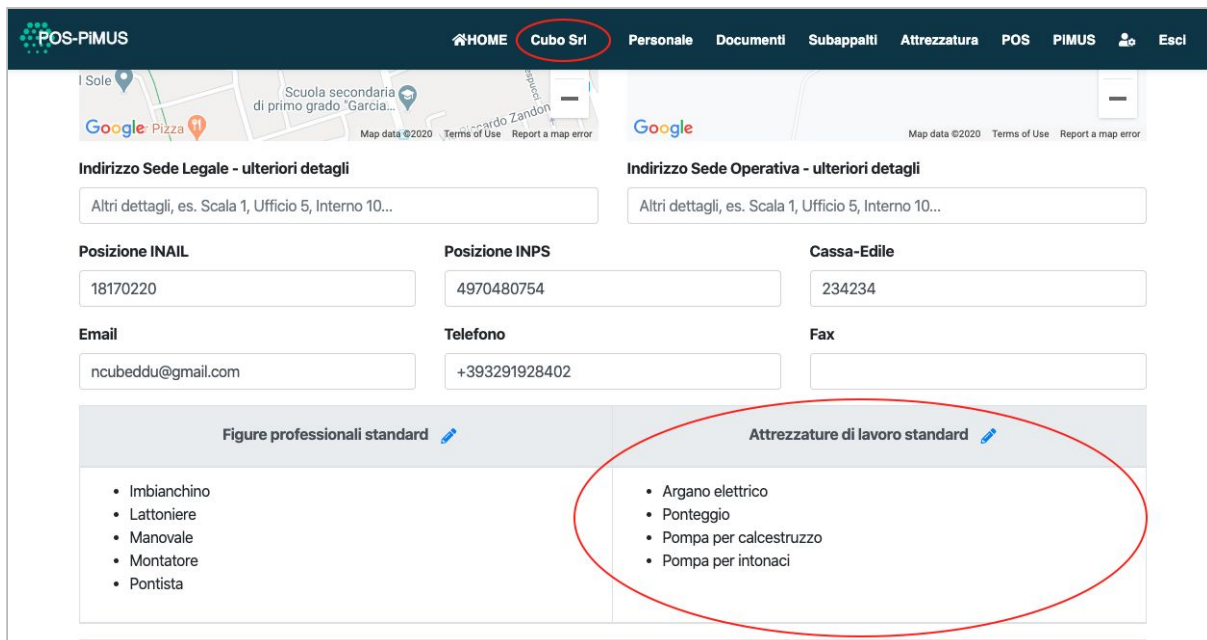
POS-PiMUS

HOME Cubo Srl Personale Documenti Subappalti Attrezzatura POS PIMUS Esci

l Sole
Scuola secondaria di primo grado "Garcia...
Riccardo Zandon
Google Pizza
Map data ©2020 Terms of Use Report a map error

Google
Map data ©2020 Terms of Use Report a map error

Indirizzo Sede Legale - ulteriori detagli
Altri dettagli, es. Scala 1, Ufficio 5, Interno 10...

Indirizzo Sede Operativa - ulteriori detagli
Altri dettagli, es. Scala 1, Ufficio 5, Interno 10...

Posizione INAIL
18170220

Posizione INPS
4970480754

Cassa-Edile
234234

Email
ncubeddu@gmail.com

Telefono
+393291928402

Fax

| Figure professionali standard | Attrezzature di lavoro standard |
|---|---|
| • Imbianchino<br>• Lattoniere<br>• Manovale<br>• Montatore<br>• Pontista | • Argano elettrico<br>• Ponteggio<br>• Pompa per calcestruzzo<br>• Pompa per intonaci |